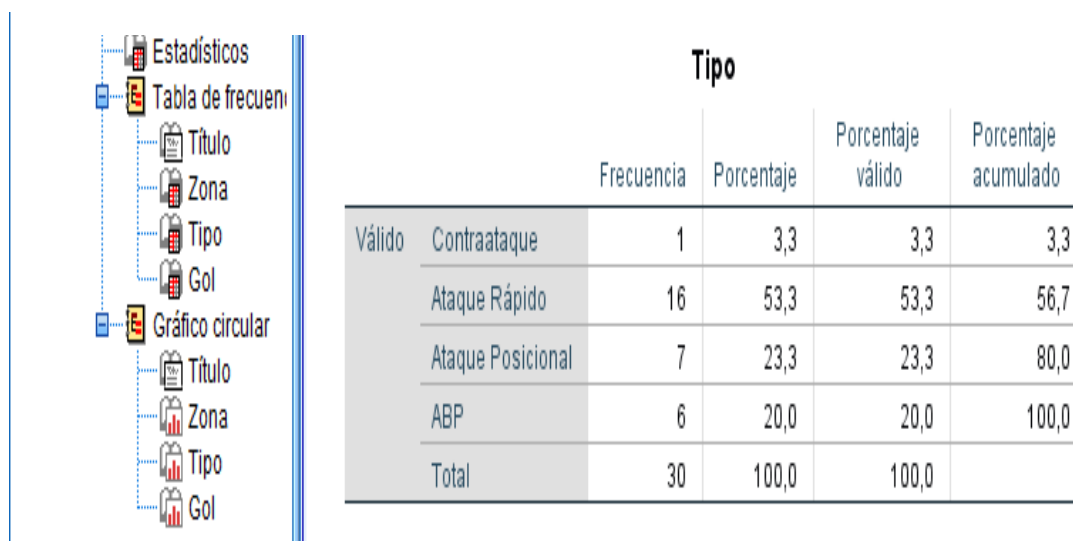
Estadísticos
Tabla de frecuen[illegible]
Título
Zona
Tipo
Gol
Gráfico circular
Título
Zona
Tipo
Gol

Tipo

| | | Frecuencia | Porcentaje | Porcentaje válido | Porcentaje acumulado |
|---|---|---|---|---|---|
| Válido | Contraataque | 1 | 3,3 | 3,3 | 3,3 |
| | Ataque Rápido | 16 | 53,3 | 53,3 | 56,7 |
| | Ataque Posicional | 7 | 23,3 | 23,3 | 80,0 |
| | ABP | 6 | 20,0 | 20,0 | 100,0 |
| | Total | 30 | 100,0 | 100,0 | |